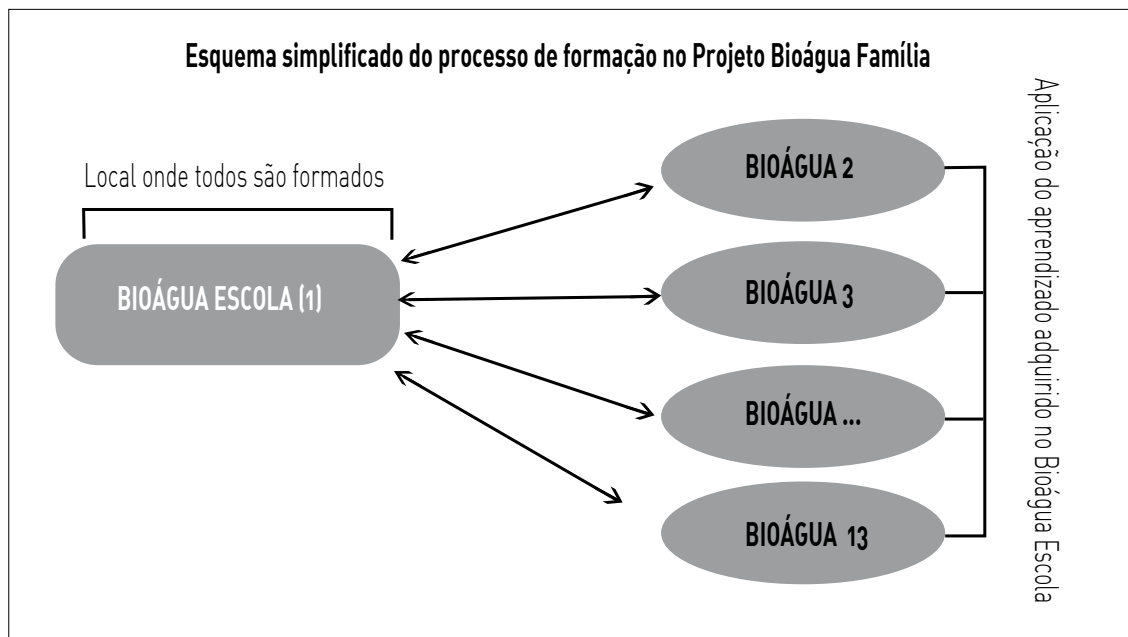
Esquema simplificado do processo de formação no Projeto Bioágua Família

Local onde todos são formados

BIOÁGUA ESCOLA (1)

BIOÁGUA 2

BIOÁGUA 3

BIOÁGUA ...

BIOÁGUA 13

Aplicação do aprendizado adquirido no Bioágua Escola